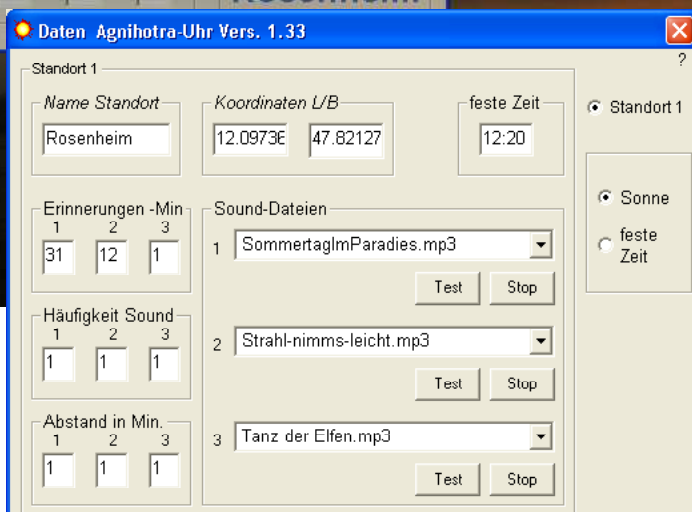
Rosenheim

Daten Agnihotra-Uhr Vers. 1.33

?

Standort 1

Name Standort
Rosenheim

Koordinaten L/B
12.09736
47.82127

feste Zeit
12:20

Standort 1

Sonne
feste Zeit

Erinnerungen -Min
1 2 3
31 12 1

Häufigkeit Sound
1 2 3
1 1 1

Abstand in Min.
1 2 3
1 1 1

Sound-Dateien
1 SommertagImParadies.mp3
Test Stop
2 Strahl-nimms-leicht.mp3
Test Stop
3 Tanz der Elfen.mp3
Test Stop